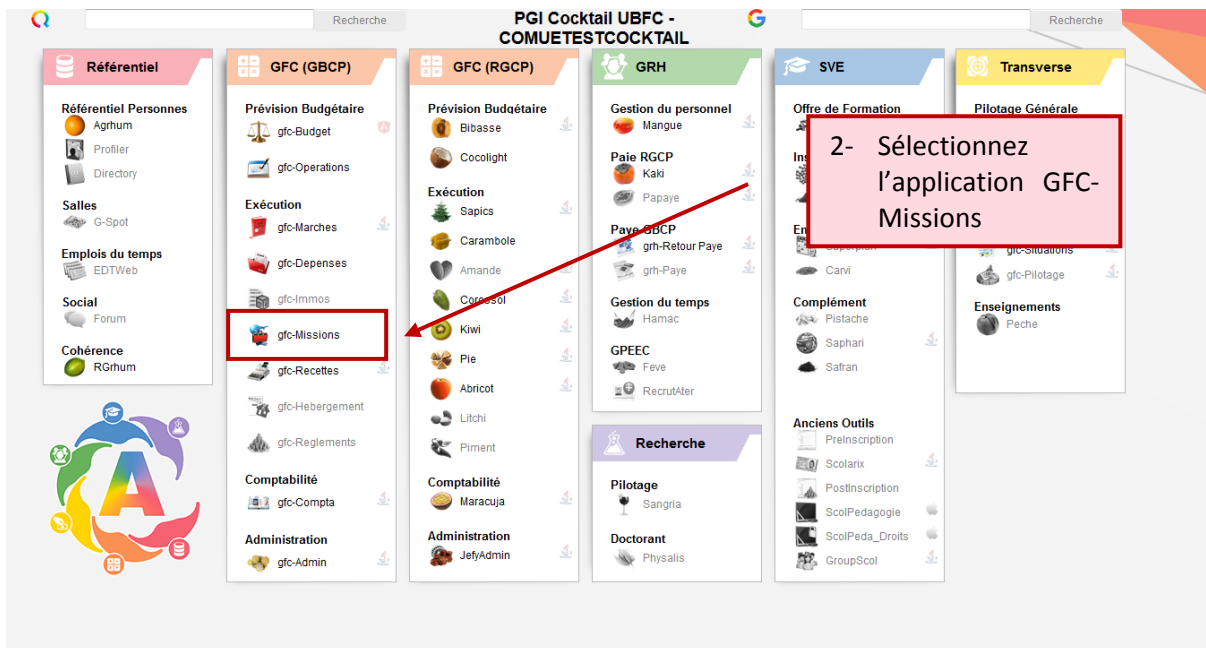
Recherche

PGI Cocktail UBFC - COMUETESTCOCKTAIL

Recherche

Référentiel

Référentiel Personnes
Agrhum
Profiler
Directory

Salles
G-Spot

Emplois du temps
EDTWeb

Social
Forum

Cohérence
RGrhum

GFC (GBCP)

Prévision Budgétaire
gfc-Budget
gfc-Operations

Exécution
gfc-Marches
gfc-Depenses
gfc-Immos
gfc-Missions
gfc-Recettes
gfc-Hebergement
gfc-Reglements

Comptabilité
gfc-Compta

Administration
gfc-Admin

GFC (RGCP)

Prévision Budgétaire
Bibasse
Cocolight

Exécution
Sapics
Carambole
Amande
Corossol
Kiwi
Pie
Abricot
Litchi
Piment

Comptabilité
Maracuja

Administration
JefyAdmin

GRH

Gestion du personnel
Mangue

Paie RGCP
Kaki
Papaye

Paye GBCP
grh-Retour Paye
grh-Paye

Gestion du temps
Hamac

GPEEC
Feve
RecrutAter

Recherche

Pilotage
Sangria

Doctorant
Physalis

SVE

Offre de Formation
Ins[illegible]
En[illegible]
Superplan
Carvi

Complément
Pistache
Saphari
Safran

Anciens Outils
PreInscription
Scolarix
PostInscription
ScolPedagogie
ScolPeda_Droits
GroupScol

Transverse

Pilotage Générale
gfc-Situations
gfc-Pilotage

Enseignements
Peche

2- Sélectionnez l’application GFC-Missions